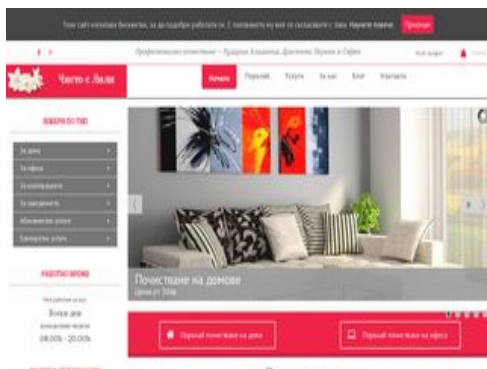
Този сайт използва бисквитки, за да подобри работата си. С посещението му вие се съгласявате с това. Научете повече Приемам

Професионално почистване – Градини Хаджиева, Драгалевци, Бояна и София

Чисто с Лили

Начало Поръчай Услуги За нас Блог Контакти

ИЗБЕРИ ПО ТИП

За дома
За офиса
За колонии
За заведения
Абонаментни услуги
Допълнителни услуги

РАБОТНО ВРЕМЕ

Нон работим за вас
Всеки ден
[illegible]
08:00ч - 20:00ч

Почистване на домове
Цени от 30лв

Поръчай почистване на дома

Поръчай почистване на офиса